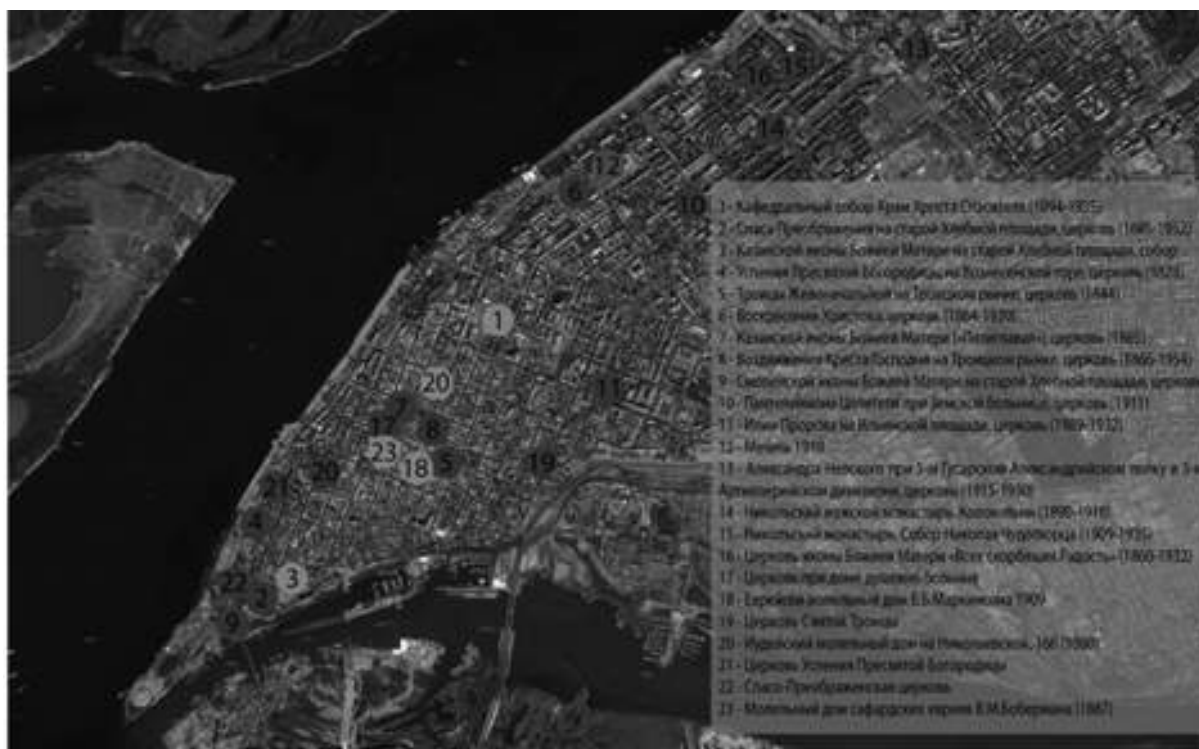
13
16 15
14
12
6
10
1
20
11
17
8
23
18
5
19
20
21
4
22
3
2
9

1 - Кафедральный собор Храм Христа Спасителя (1894-1935)
2 - Спасо-Преображения на старой Хлебной площади, церковь (1685-1932)
3 - Казанской иконы Божией Матери на старой Хлебной площади, собор
4 - Успения Пресвятой Богородицы на Вознесенской горе, церковь (1828)
5 - Троицы Живоначальной на Троицком рынке, церковь (1844)
6 - Воскресения Христова, церковь (1864-1930)
7 - Казанской иконы Божией Матери («Питательная»), церковь (1865)
8 - Воздвижения Креста Господня на Троицком рынке, церковь (1865-1934)
9 - Смоленской иконы Божией Матери на старой Хлебной площади, церковь
10 - Пантелеимона Целителя при Земской больнице, церковь (1911)
11 - Илии Пророка на Ильинской площади, церковь (1909-1932)
12 - Мечеть 1910
13 - Александра Невского при 3-м Гусарском Александрийском полку и 3-й Артиллерийской дивизии, церковь (1915-1930)
14 - Никольский мужской монастырь. Колокольня (1898-1918)
15 - Никольский монастырь. Собор Николая Чудотворца (1909-1935)
16 - Церковь иконы Божией Матери «Всех скорбящих Радость» (1866-1932)
17 - Церковь при доме духовного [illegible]
18 - Еврейский молельный дом Е.Б.Маркевича 1909
19 - Церковь Святой Троицы
20 - Иудейский молельный дом на Николаевской, 166 (1880)
21 - Церковь Успения Пресвятой Богородицы
22 - Спасо-Преображенская церковь
23 - Молельный дом сефардского иврита В.М.Бобермана (1867)